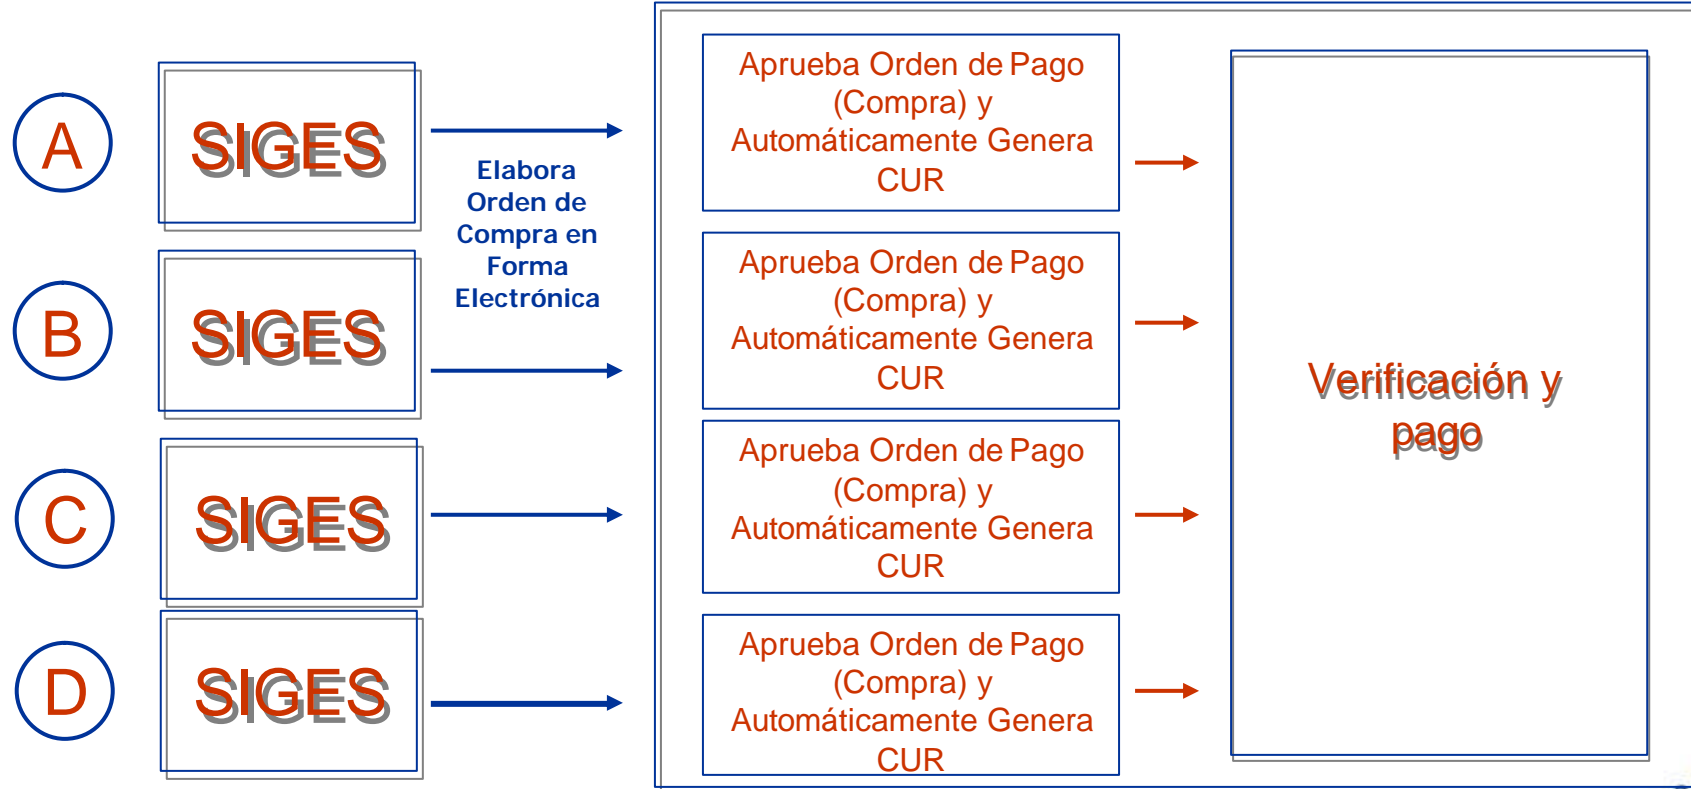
A

SIGES

B

SIGES

C

SIGES

D

SIGES

Elabora Orden de Compra en Forma Electrónica

Aprueba Orden de Pago (Compra) y Automáticamente Genera CUR

Aprueba Orden de Pago (Compra) y Automáticamente Genera CUR

Aprueba Orden de Pago (Compra) y Automáticamente Genera CUR

Aprueba Orden de Pago (Compra) y Automáticamente Genera CUR

Verificación y pago